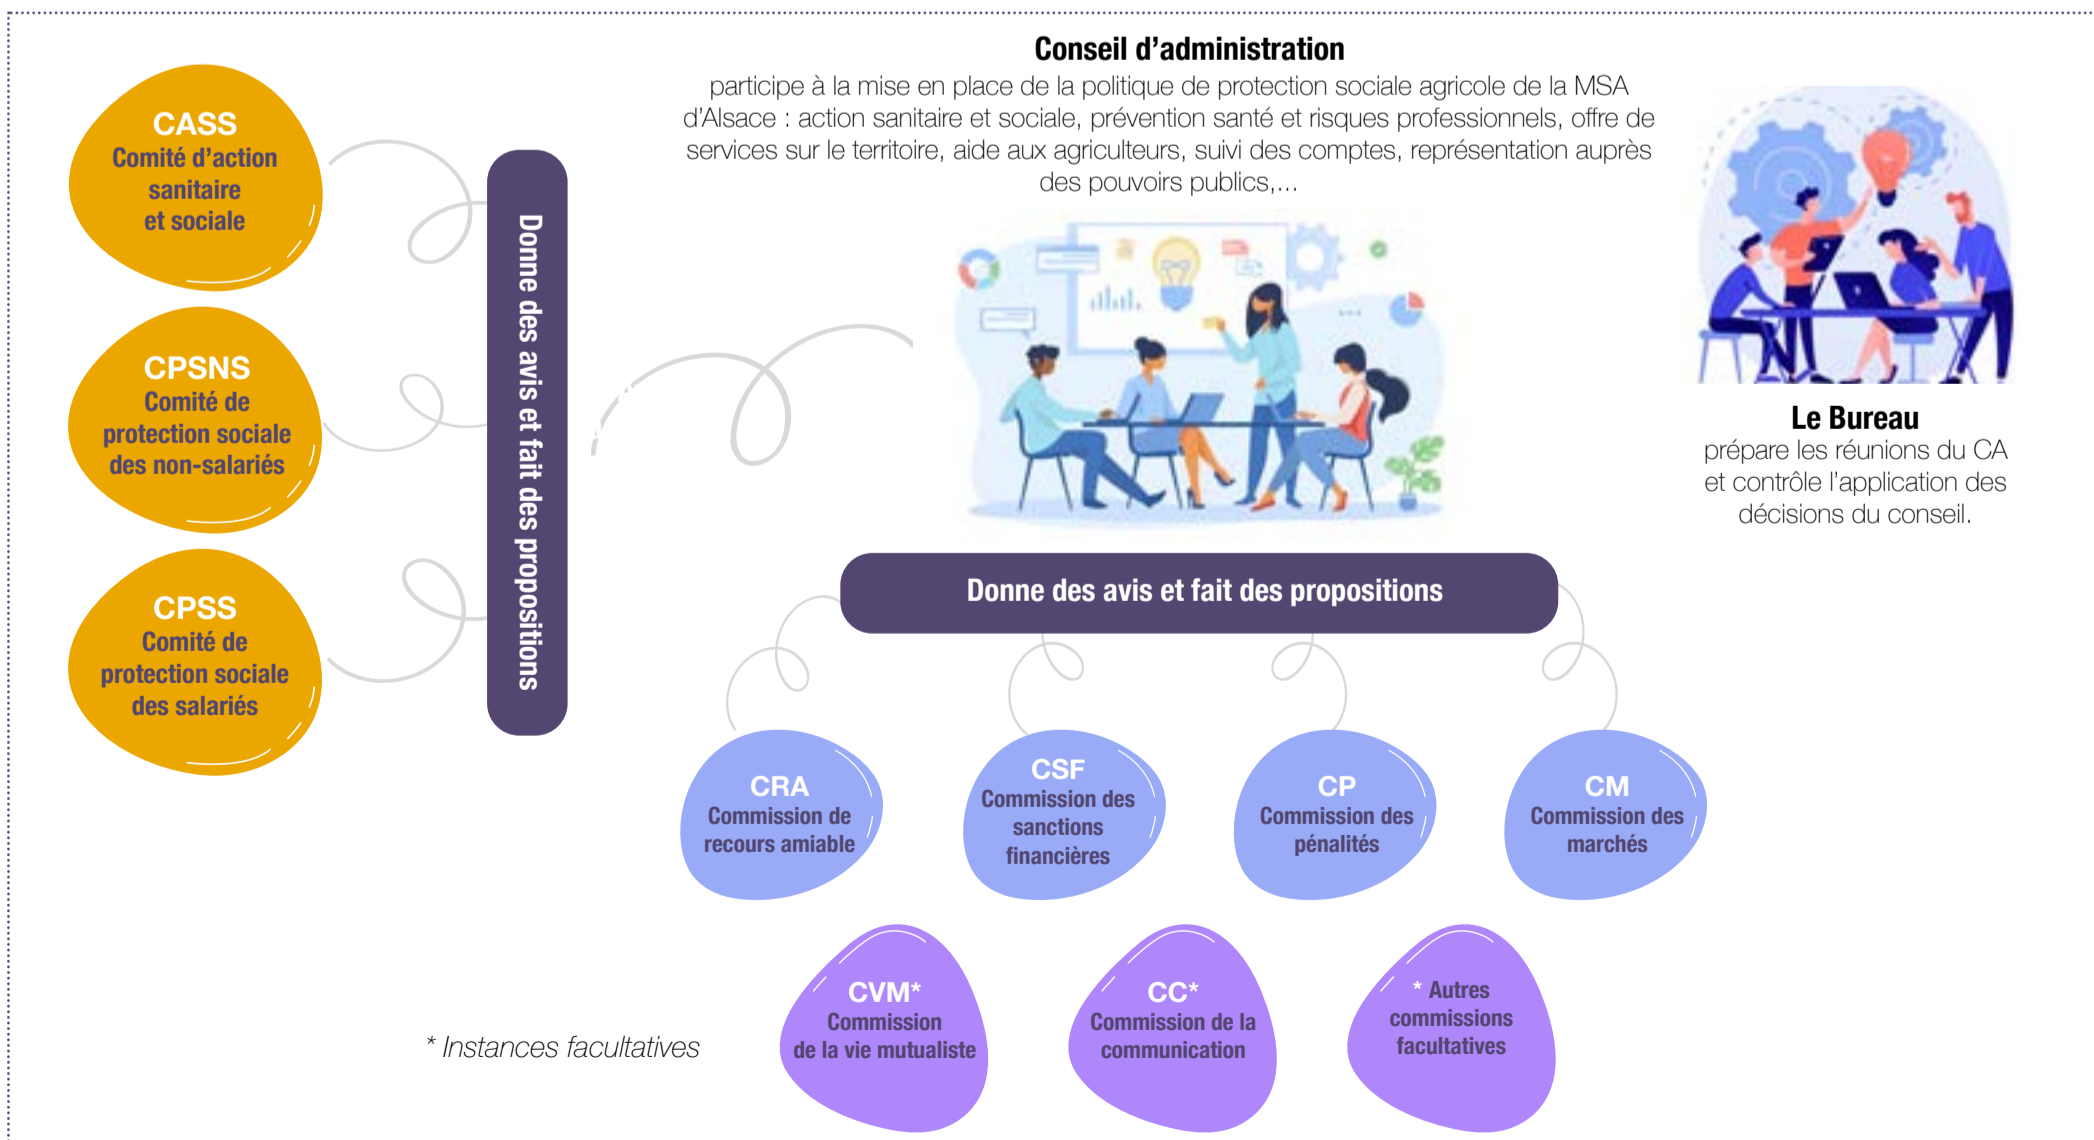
Conseil d'administration
participe à la mise en place de la politique de protection sociale agricole de la MSA d'Alsace : action sanitaire et sociale, prévention santé et risques professionnels, offre de services sur le territoire, aide aux agriculteurs, suivi des comptes, représentation auprès des pouvoirs publics,...

CASS
Comité d'action sanitaire et sociale

CPSNS
Comité de protection sociale des non-salariés

CPSS
Comité de protection sociale des salariés

Donne des avis et fait des propositions

Le Bureau
prépare les réunions du CA et contrôle l'application des décisions du conseil.

Donne des avis et fait des propositions

CRA
Commission de recours amiable

CSF
Commission des sanctions financières

CP
Commission des pénalités

CM
Commission des marchés

* Instances facultatives

CVM*
Commission de la vie mutualiste

CC*
Commission de la communication

* Autres commissions facultatives